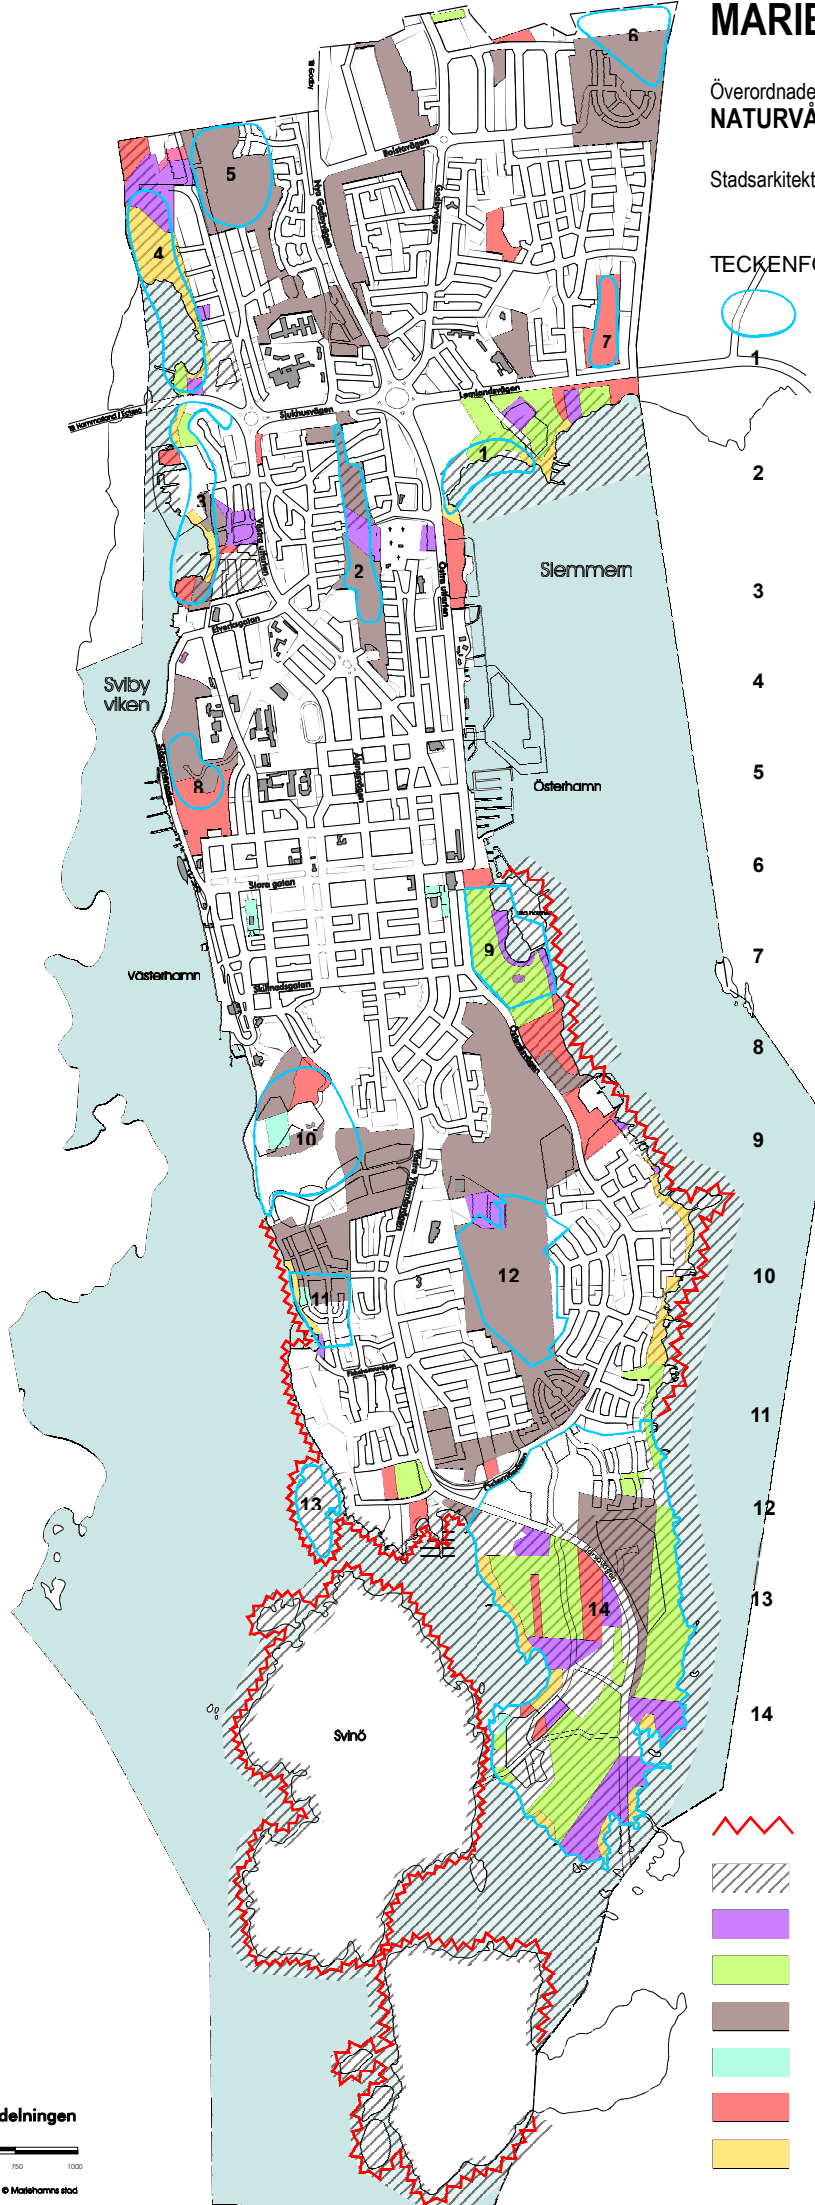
MARIE

Överordnade
NATURVÅ

Stadsarkitekt

TECKENFÖ

1
2
3
4
5
6
7
8
9
10
11
12
13
14

Slemmern
Sviby viken
Österhamn
Västerhamn
Svinö
Lemlandsvägen
Sjukhusvägen
Ålandsvägen
Storagatan
Östra utfarten
Västra utfarten
Ålandsvägen
Bolstavägen
Nya Godbyvägen
Godbyvägen
Styrmansgatan
Elverksgatan
Stora gatan
Skillnadsgatan
Österleden
Västra Ytternäsvägen
Lilla Holmen

1
2
3
4
5
6
7
8
9
10
11
12
13
14

delningen
750 1000
© Mariehamns stad